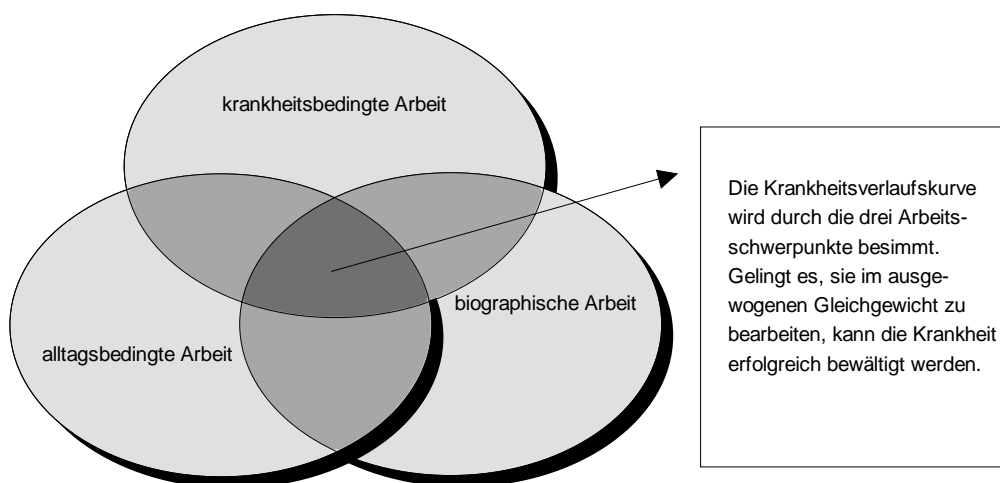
krankheitsbedingte Arbeit

alltagsbedingte Arbeit

biographische Arbeit

Die Krankheitsverlaufskurve wird durch die drei Arbeitsschwerpunkte besimmt. Gelingt es, sie im ausgewogenen Gleichgewicht zu bearbeiten, kann die Krankheit erfolgreich bewältigt werden.